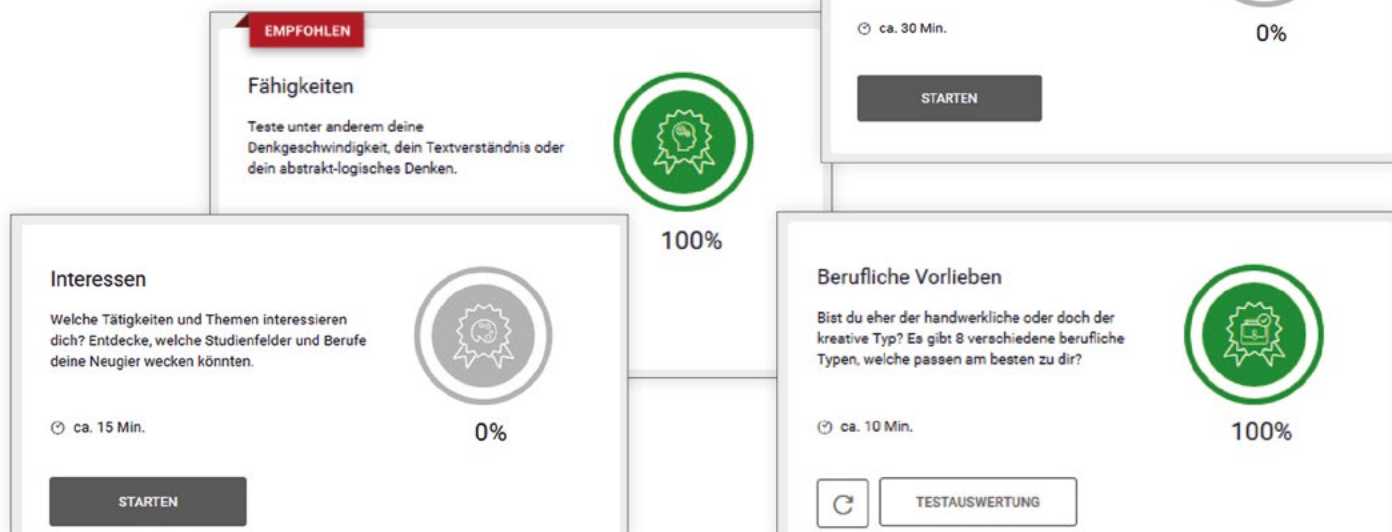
EMPFOHLEN

Fähigkeiten

Teste unter anderem deine Denkgeschwindigkeit, dein Textverständnis oder dein abstrakt-logisches Denken.

100%

ca. 30 Min.

0%

STARTEN

Interessen

Welche Tätigkeiten und Themen interessieren dich? Entdecke, welche Studienfelder und Berufe deine Neugier wecken könnten.

ca. 15 Min.

0%

STARTEN

Berufliche Vorlieben

Bist du eher der handwerkliche oder doch der kreative Typ? Es gibt 8 verschiedene berufliche Typen, welche passen am besten zu dir?

ca. 10 Min.

100%

TESTAUSWERTUNG